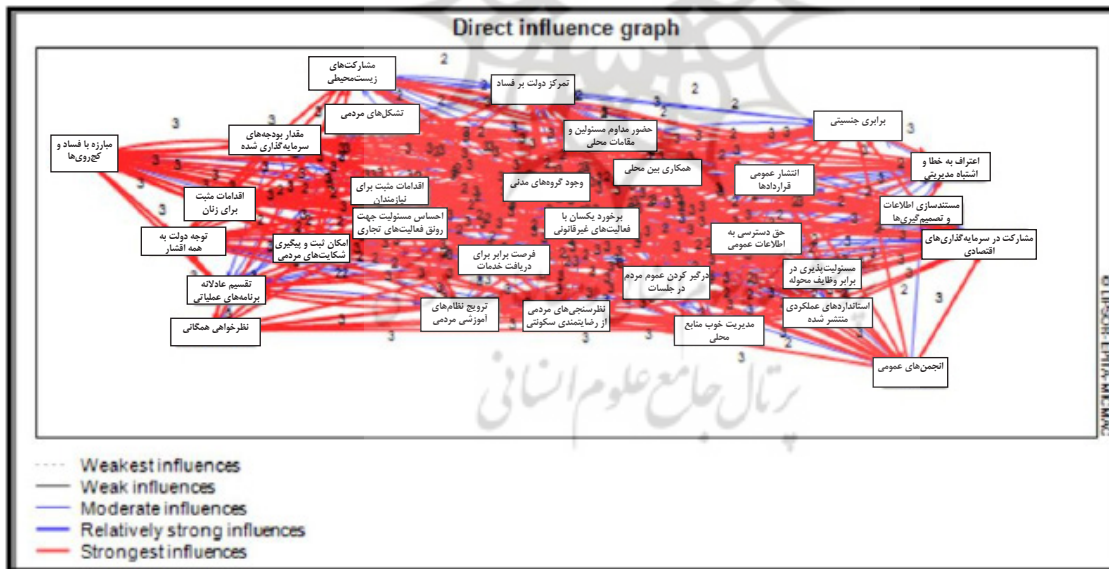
Direct influence graph

مشارکت‌های زیست‌محیطی

تمرکز دولت بر فساد

برابری جنسیتی

تشکل‌های مردمی

مقدار بودجه‌های سرمایه‌گذاری شده

حضور مداوم مسئولین و مقامات محلی

مبارزه با فساد و کج‌روی‌ها

اعتراف به خطا و اشتباه مدیریتی

همکاری بین محلی

انتشار عمومی قراردادها

اقدامات مثبت برای تازه‌متدان

وجود گروه‌های مدنی

اقدامات مثبت برای زنان

مستندسازی اطلاعات و تصمیم‌گیری‌ها

احساس مسئولیت جهت رونق فعالیت‌های تجاری

برخورد یکسان با فعالیت‌های غیرقانونی

توجه دولت به همه اقشار

حق دسترسی به اطلاعات عمومی

مشارکت در سرمایه‌گذاری‌های اقتصادی

امکان ثبت و پیگیری شکایت‌های مردمی

فرصت برابر برای دریافت خدمات

درگیر کردن عموم مردم در جلسات

مسئولیت‌پذیری در برابر وظایف محوله

تقسیم عادلانه برنامه‌های عملیاتی

استانداردهای عملکردی منتشر شده

ترویج نظام‌های آموزشی مردمی

نظرسنجی‌های مردمی از رضایتمندی سکونتی

نظرخواهی همگانی

مدیریت خوب منابع محلی

انجمن‌های عمومی

Weakest influences
Weak influences
Moderate influences
Relatively strong influences
Strongest influences